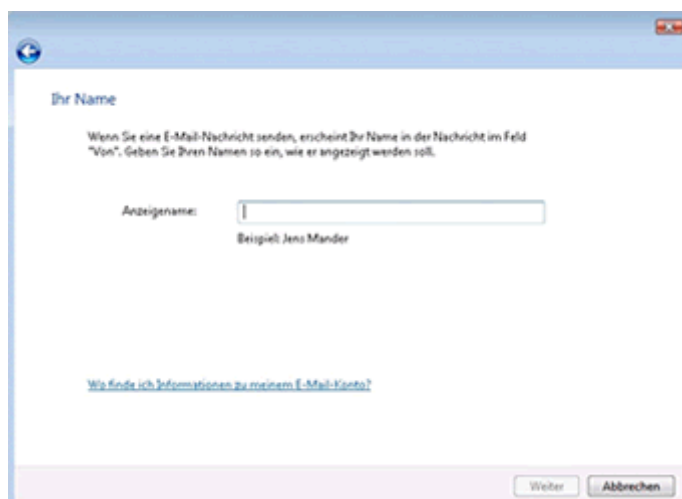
Ihr Name

Wenn Sie eine E-Mail-Nachricht senden, erscheint Ihr Name in der Nachricht im Feld "Von". Geben Sie Ihren Namen so ein, wie er angezeigt werden soll.

Anzeigename:

Beispiel: Jens Mander

Wo finde ich Informationen zu meinem E-Mail-Konto?

Weiter
Abbrechen